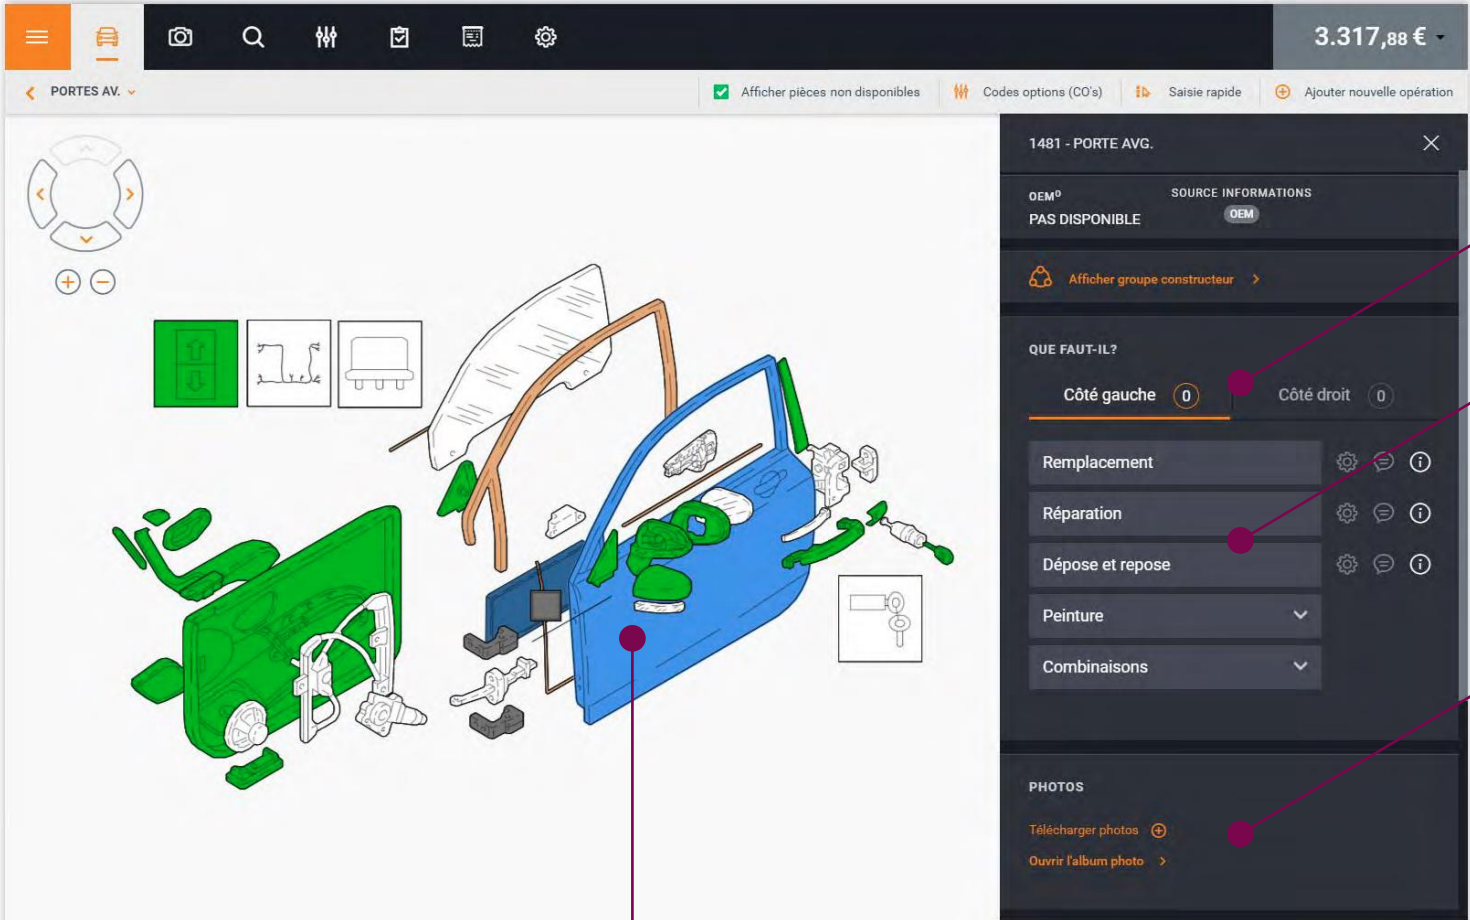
3.317,88 €

PORTES AV.

Afficher pièces non disponibles

Codes options (CO's)

Saisie rapide

Ajouter nouvelle opération

1481 - PORTE AVG.

OEM⁰
PAS DISPONIBLE

SOURCE INFORMATIONS
OEM

Afficher groupe constructeur >

QUE FAUT-IL?

Côté gauche 0

Côté droit 0

Remplacement

Réparation

Dépose et repose

Peinture

Combinaisons

PHOTOS

Télécharger photos

Ouvrir l'album photo >